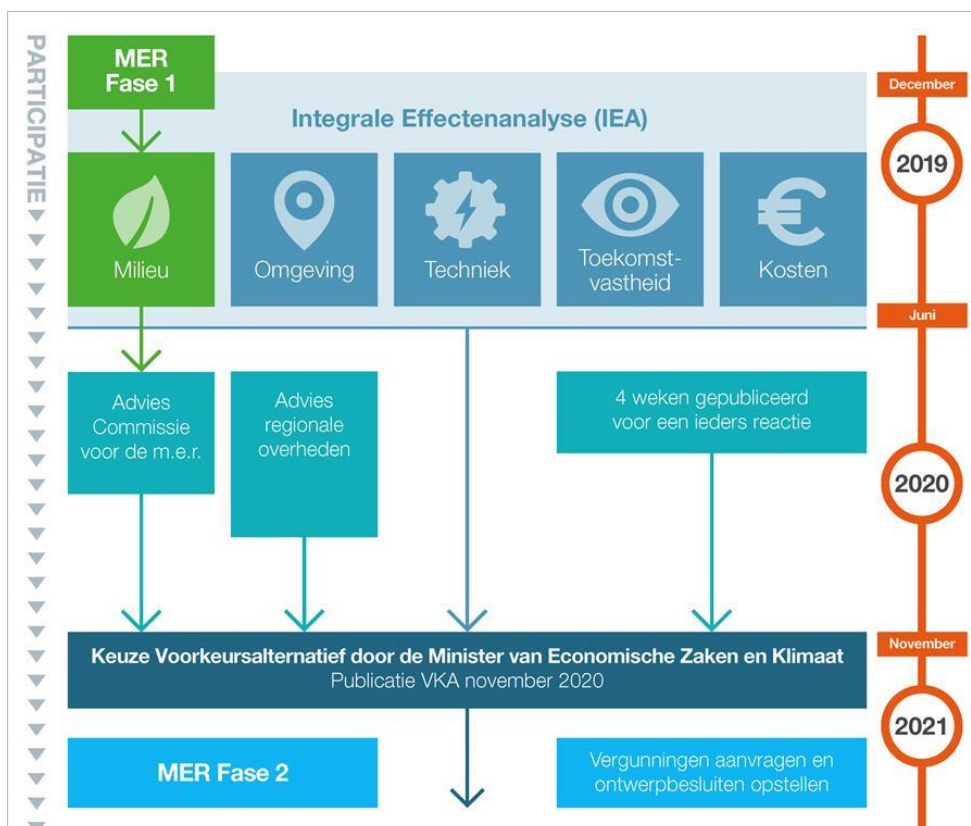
PARTICIPATIE

MER Fase 1

Integrale Effectenanalyse (IEA)

Milieu

Omgeving

Techniek

Toekomstvastheid

Kosten

Advies Commissie voor de m.e.r.

Advies regionale overheden

4 weken gepubliceerd voor een ieders reactie

Keuze Voorkeursalternatief door de Minister van Economische Zaken en Klimaat
Publicatie VKA november 2020

MER Fase 2

Vergunningen aanvragen en ontwerpbesluiten opstellen

December

2019

Juni

2020

November

2021